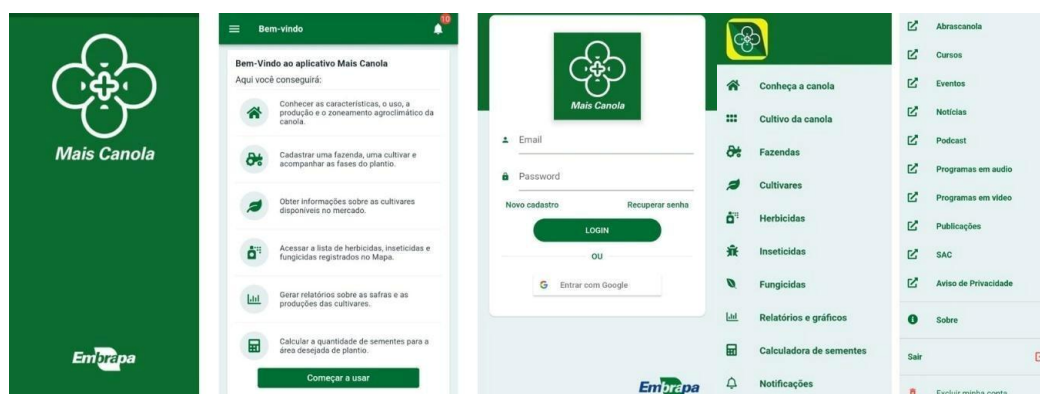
Mais Canola

Embrapa

Bem-vindo

10

Bem-Vindo ao aplicativo Mais Canola

Aqui você conseguirá:

Conhecer as características, o uso, a produção e o zoneamento agroclimático da canola.

Cadastrar uma fazenda, uma cultivar e acompanhar as fases do plantio.

Obter informações sobre as cultivares disponíveis no mercado.

Acessar a lista de herbicidas, inseticidas e fungicidas registrados no Mapa.

Gerar relatórios sobre as safras e as produções das cultivares.

Calcular a quantidade de sementes para a área desejada de plantio.

Começar a usar

Mais Canola

Email

Password

Novo cadastro

Recuperar senha

LOGIN

OU

Entrar com Google

Embrapa

Conheça a canola

Cultivo da canola

Fazendas

Cultivares

Herbicidas

Inseticidas

Fungicidas

Relatórios e gráficos

Calculadora de sementes

Notificações

Abrascanola

Cursos

Eventos

Notícias

Podcast

Programas em audio

Programas em vídeo

Publicações

SAC

Aviso de Privacidade

Sobre

Sair

Excluir minha conta